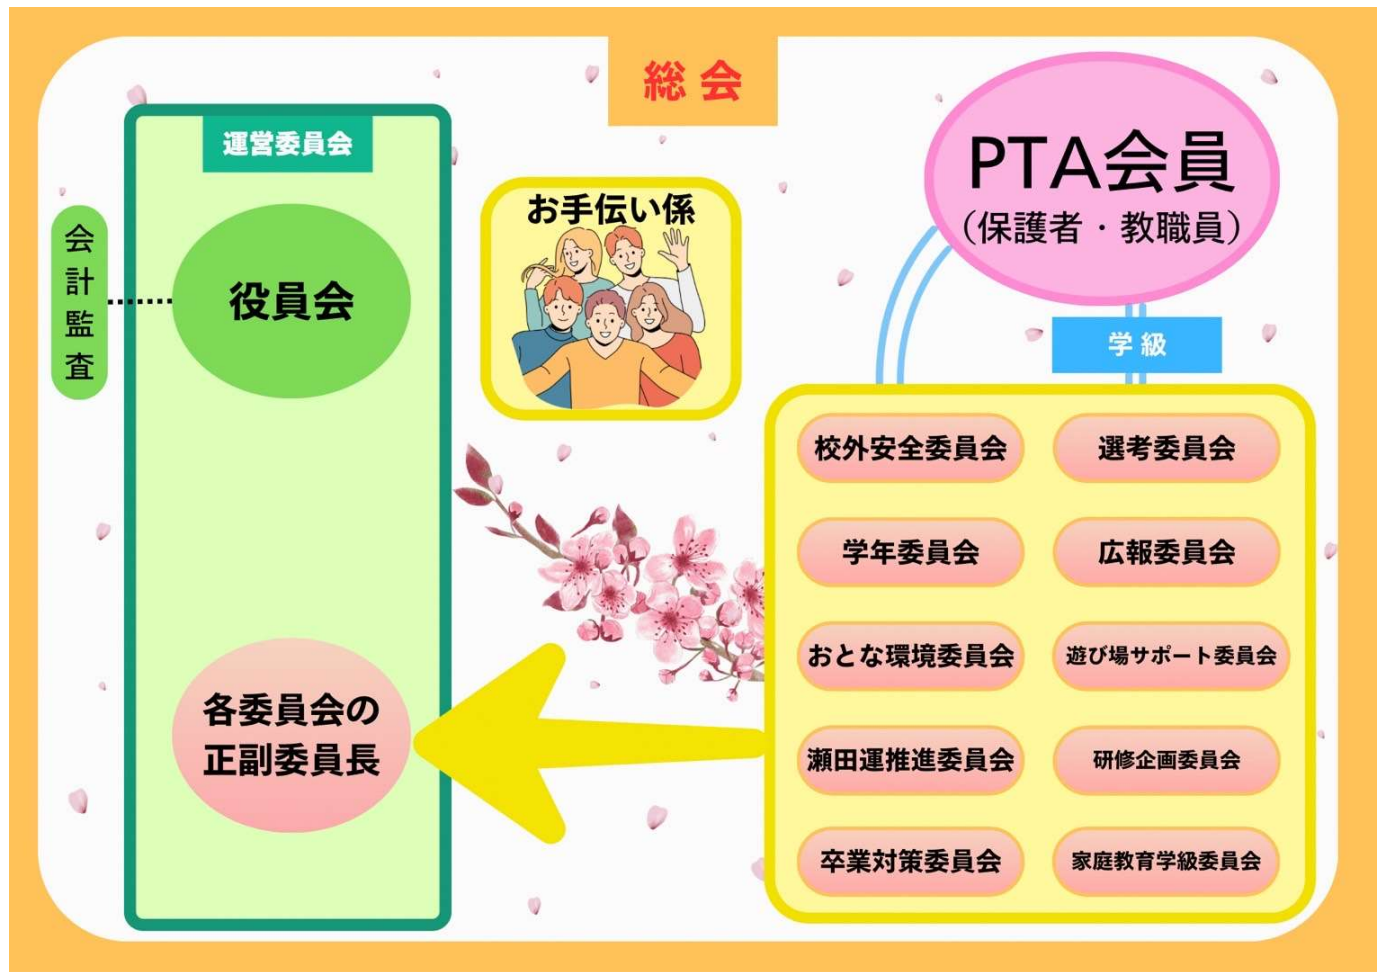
総会

運営委員会

会計監査

役員会

各委員会の正副委員長

お手伝い係

PTA会員
（保護者・教職員）

学級

| 校外安全委員会 | 選考委員会 |
|---|---|
| 学年委員会 | 広報委員会 |
| おとな環境委員会 | 遊び場サポート委員会 |
| 瀬田運推進委員会 | 研修企画委員会 |
| 卒業対策委員会 | 家庭教育学級委員会 |